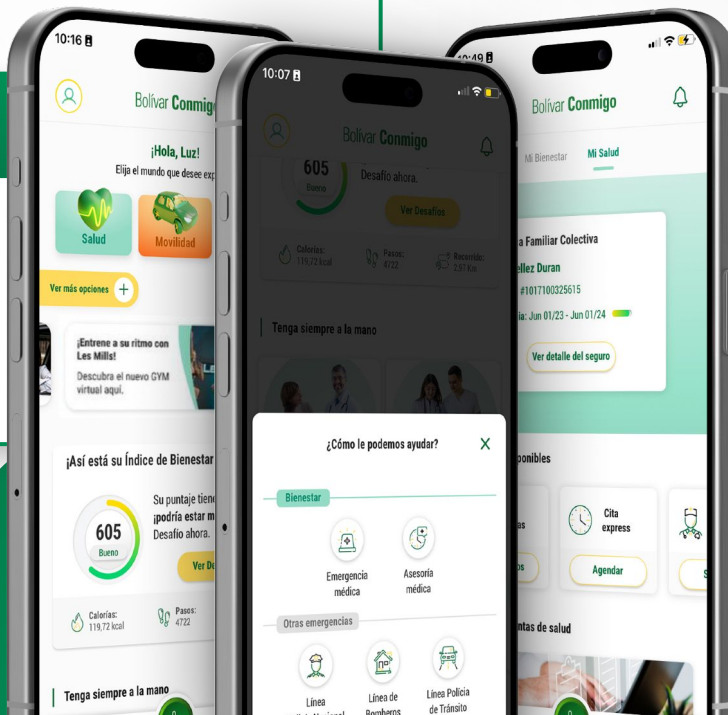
10:16

Bolívar Conmigo

¡Hola, Luz!
Elija el mundo que desee exp

Salud
Movilidad

Ver más opciones +

¡Entrene a su ritmo con Les Mills!
Descubra el nuevo GYM virtual aquí.

¡Así está su Índice de Bienestar

605
Bueno

Su puntaje tien ¡podría estar m Desafío ahora.

Ver D

Calorías: 119,72 kcal
Pasos: 4722

Tenga siempre a la mano

10:07

Bolívar Conmigo

605
Bueno

Desafío ahora.

Ver Desafíos

Calorías: 119,72 kcal
Pasos: 4722
Recorrido: 2,97 Km

Tenga siempre a la mano

¿Cómo le podemos ayudar?

X

Bienestar

Emergencia médica

Asesoría médica

Otras emergencias

Línea

Línea de Bomberos

Línea Policía de Tránsito

10:49

Bolívar Conmigo

Mi Bienestar
Mi Salud

a Familiar Colectiva
ellez Duran
#1017100325615
ia: Jun 01/23 - Jun 01/24

Ver detalle del seguro

ponibles

Cita express

Agendar

ntas de salud